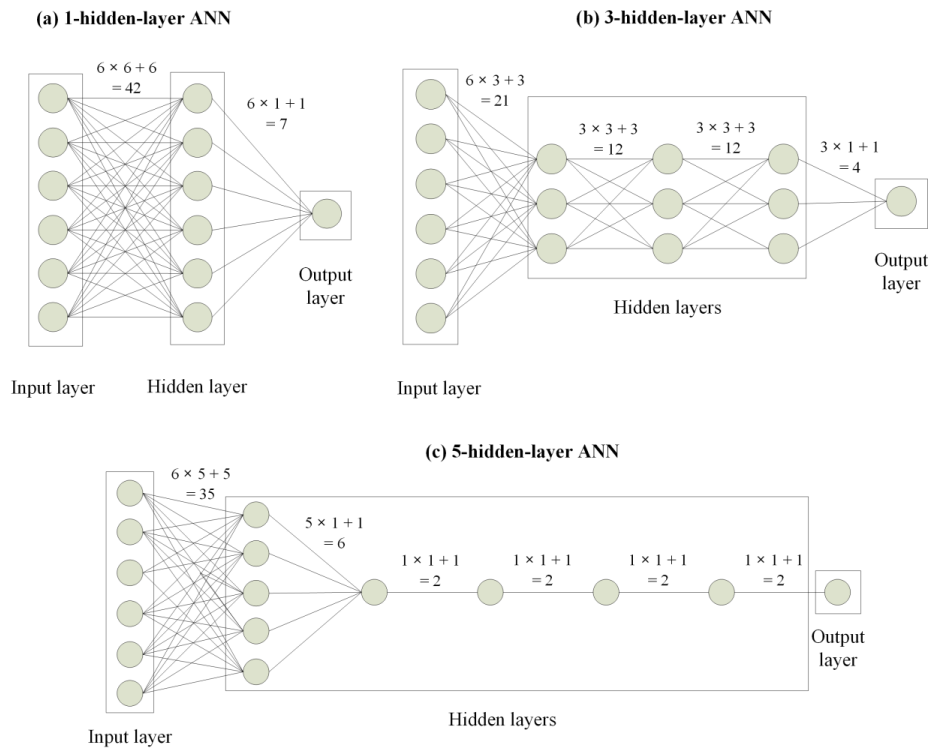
(a) 1-hidden-layer ANN

$6 \times 6 + 6$
$= 42$

$6 \times 1 + 1$
$= 7$

Output layer

Input layer

Hidden layer

(b) 3-hidden-layer ANN

$6 \times 3 + 3$
$= 21$

$3 \times 3 + 3$
$= 12$

$3 \times 3 + 3$
$= 12$

$3 \times 1 + 1$
$= 4$

Output layer

Hidden layers

Input layer

(c) 5-hidden-layer ANN

$6 \times 5 + 5$
$= 35$

$5 \times 1 + 1$
$= 6$

$1 \times 1 + 1$
$= 2$

$1 \times 1 + 1$
$= 2$

$1 \times 1 + 1$
$= 2$

$1 \times 1 + 1$
$= 2$

Output layer

Hidden layers

Input layer